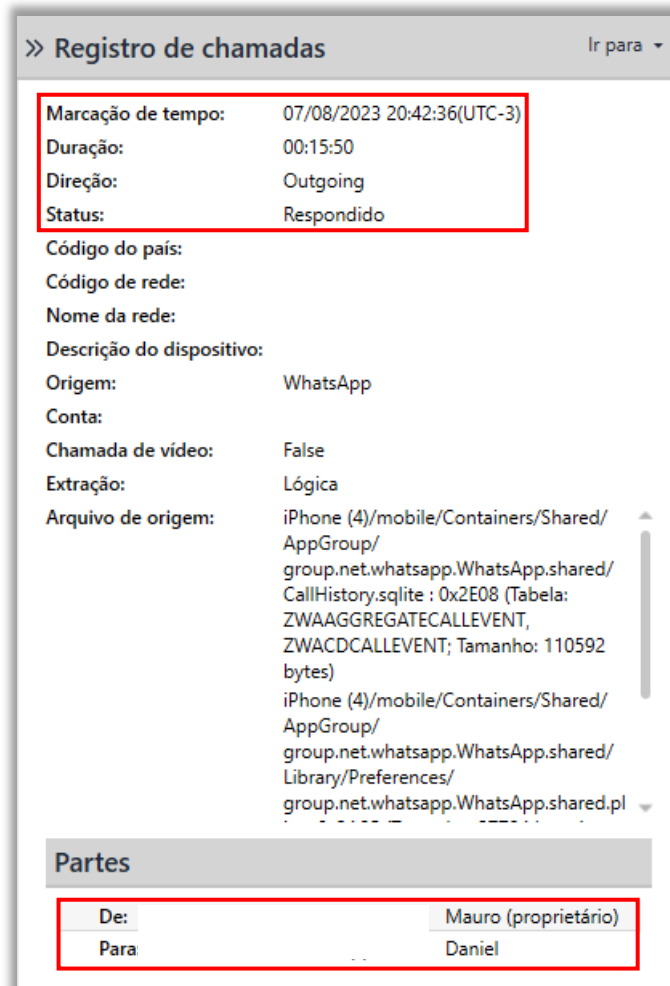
» Registro de chamadas

Ir para

Marcação de tempo: 07/08/2023 20:42:36(UTC-3)
Duração: 00:15:50
Direção: Outgoing
Status: Respondido
Código do país:
Código de rede:
Nome da rede:
Descrição do dispositivo:
Origem: WhatsApp
Conta:
Chamada de vídeo: False
Extração: Lógica
Arquivo de origem: iPhone (4)/mobile/Containers/Shared/AppGroup/group.net.whatsapp.WhatsApp.shared/CallHistory.sqlite : 0x2E08 (Tabela: ZWAAGGREGATECALLEVENT, ZWACDCALLEVENT; Tamanho: 110592 bytes)
iPhone (4)/mobile/Containers/Shared/AppGroup/group.net.whatsapp.WhatsApp.shared/Library/Preferences/group.net.whatsapp.WhatsApp.shared.pl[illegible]

Partes

| De: | Mauro (proprietário) |
|---|---|
| Para: | Daniel |